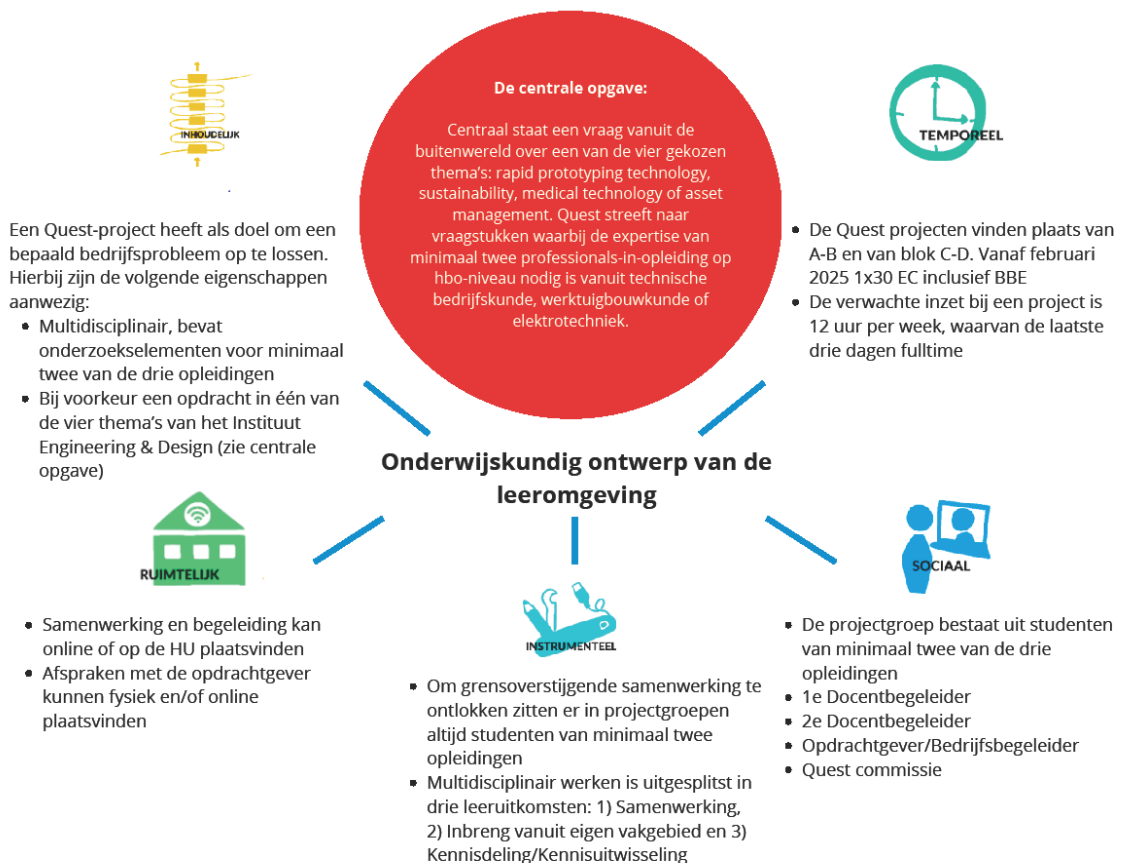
INHOUDELIJK

De centrale opgave:

Centraal staat een vraag vanuit de buitenwereld over een van de vier gekozen thema's: rapid prototyping technology, sustainability, medical technology of asset management. Quest streeft naar vraagstukken waarbij de expertise van minimaal twee professionals-in-opleiding op hbo-niveau nodig is vanuit technische bedrijfskunde, werktuigbouwkunde of elektrotechniek.

TEMPOREEL

Een Quest-project heeft als doel om een bepaald bedrijfsprobleem op te lossen. Hierbij zijn de volgende eigenschappen aanwezig:
- Multidisciplinair, bevat onderzoekselementen voor minimaal twee van de drie opleidingen
- Bij voorkeur een opdracht in één van de vier thema's van het Instituut Engineering & Design (zie centrale opgave)

- De Quest projecten vinden plaats van A-B en van blok C-D. Vanaf februari 2025 1x30 EC inclusief BBE
- De verwachte inzet bij een project is 12 uur per week, waarvan de laatste drie dagen fulltime

Onderwijskundig ontwerp van de leeromgeving

RUIMTELIJK

SOCIAAL

INSTRUMENTEEL

- Samenwerking en begeleiding kan online of op de HU plaatsvinden
- Afspraken met de opdrachtgever kunnen fysiek en/of online plaatsvinden

- Om grensoverstijgende samenwerking te ontlokken zitten er in projectgroepen altijd studenten van minimaal twee opleidingen
- Multidisciplinair werken is uitgesplitst in drie leeruitkomsten: 1) Samenwerking, 2) Inbreng vanuit eigen vakgebied en 3) Kennisdeling/Kennisuitwisseling

- De projectgroep bestaat uit studenten van minimaal twee van de drie opleidingen
- 1e Docentbegeleider
- 2e Docentbegeleider
- Opdrachtgever/Bedrijfsbegeleider
- Quest commissie